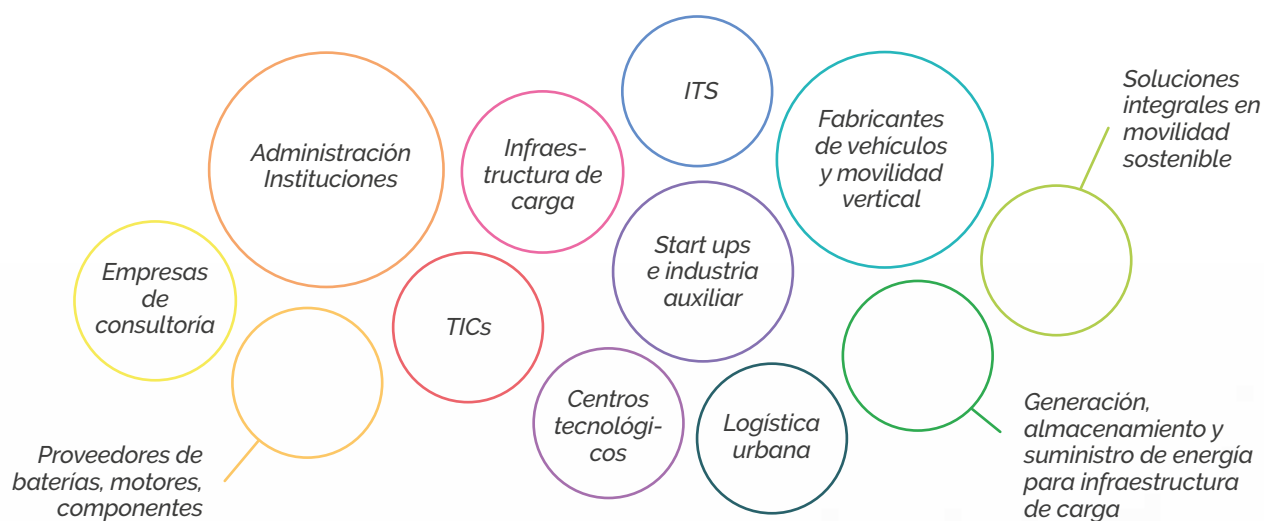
Administración Instituciones

Infraestructura de carga

ITS

Fabricantes de vehículos y movilidad vertical

Soluciones integrales en movilidad sostenible

Empresas de consultoría

TICs

Start ups e industria auxiliar

Centros tecnológicos

Logística urbana

Proveedores de baterías, motores, componentes

Generación, almacenamiento y suministro de energía para infraestructura de carga